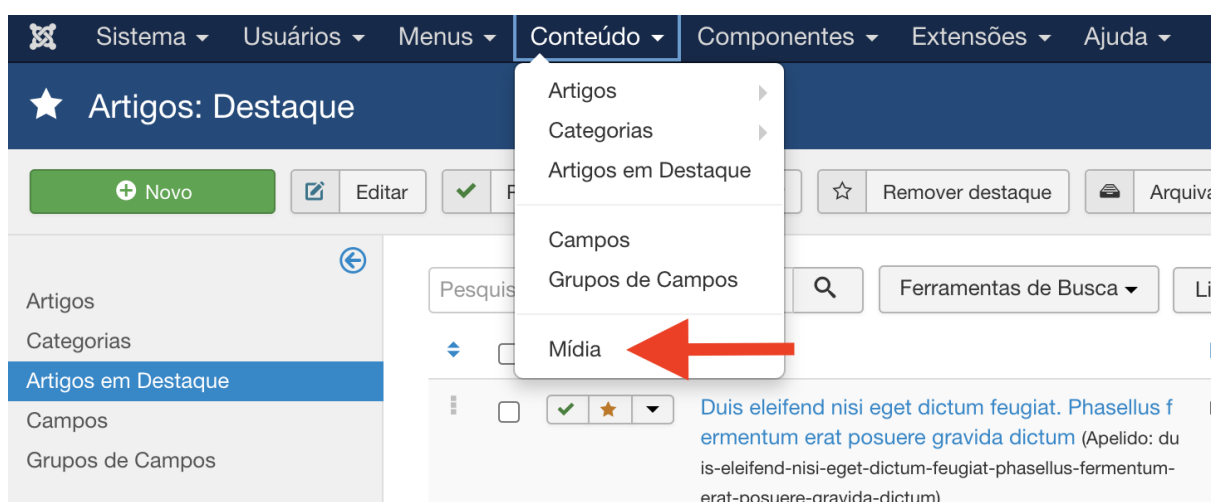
Sistema ▾ Usuários ▾ Menus ▾ Conteúdo ▾ Componentes ▾ Extensões ▾ Ajuda ▾

Artigos: Destaque

Novo Editar P Remover destaque Arquiva

Artigos
Categorias
Artigos em Destaque

Campos
Grupos de Campos

Mídia

Artigos
Categorias
Artigos em Destaque
Campos
Grupos de Campos

Pesquis Ferramentas de Busca ▾ Li

Duis eleifend nisi eget dictum feugiat. Phasellus fermentum erat posuere gravida dictum (Apelido: duis-eleifend-nisi-eget-dictum-feugiat-phasellus-fermentum-erat-posuere-gravida-dictum)